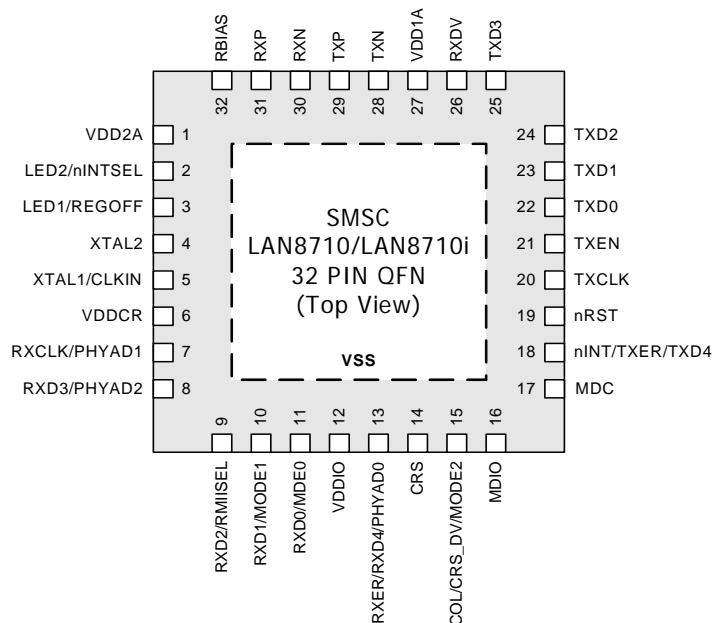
RBIAS RXP RXN TXP TXN VDD1A RXDV TXD3

32 31 30 29 28 27 26 25

VDD2A 1
LED2/nINTSEL 2
LED1/REGOFF 3
XTAL2 4
XTAL1/CLKIN 5
VDDCR 6
RXCLK/PHYAD1 7
RXD3/PHYAD2 8

24 TXD2
23 TXD1
22 TXD0
21 TXEN
20 TXCLK
19 nRST
18 nINT/TXER/TXD4
17 MDC

SMSC
LAN8710/LAN8710i
32 PIN QFN
(Top View)

VSS

9 10 11 12 13 14 15 16

RXD2/RMIISEL RXD1/MODE1 RXD0/MDE0 VDDIO RXER/RXD4/PHYAD0 CRS COL/CRS_DV/MODE2 MDIO